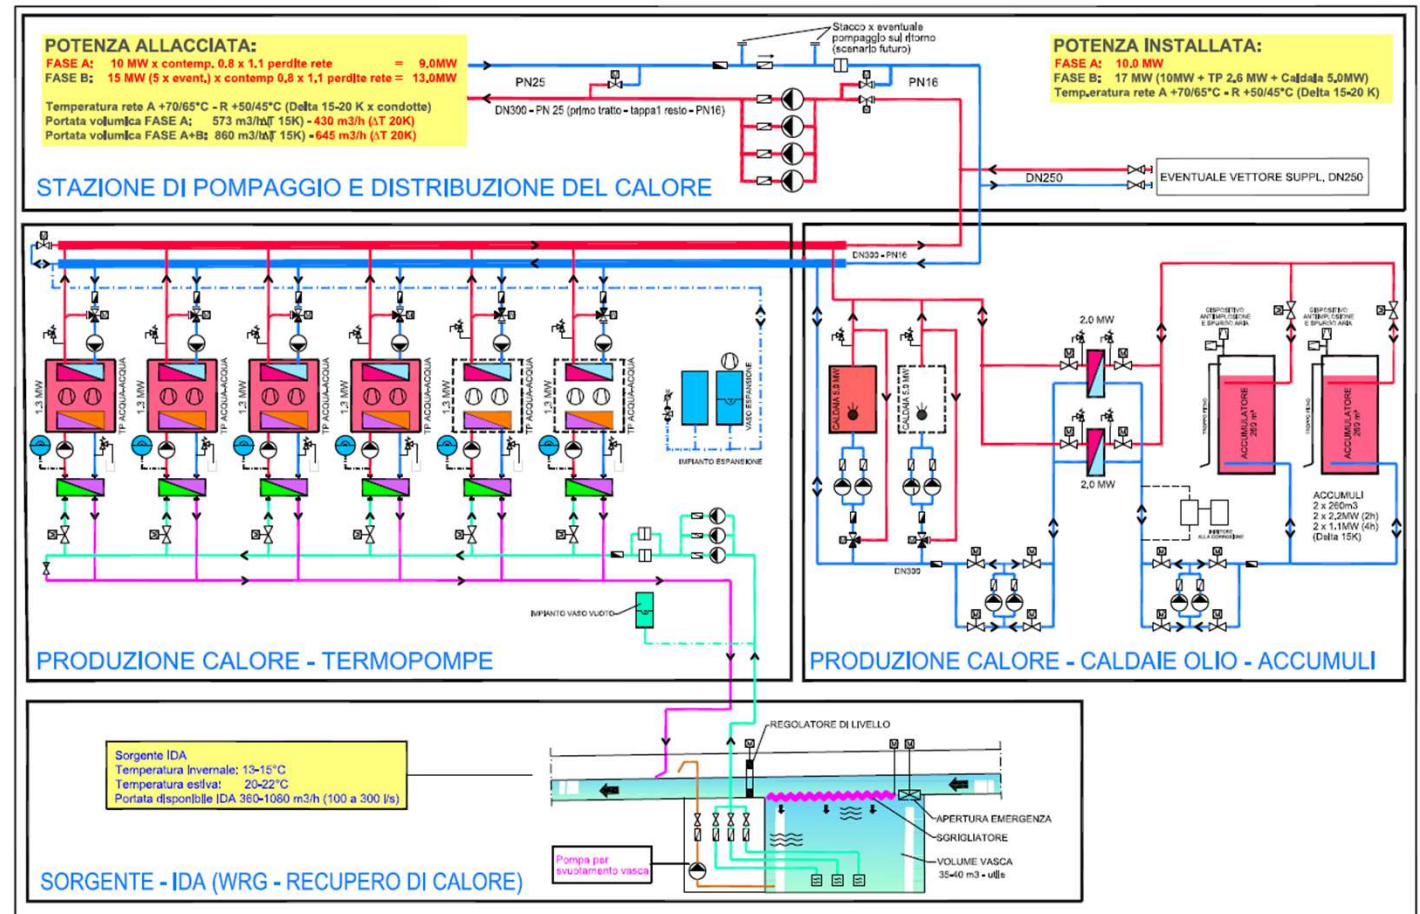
POTENZA ALLACCIATA:
FASE A: 10 MW x contemp. 0,8 x 1,1 perdite rete = 9,0MW
FASE B: 15 MW (5 x event.) x contemp 0,8 x 1,1 perdite rete = 13,0MW

Temperatura rete A +70/65°C - R +50/45°C (Delta 15-20 K x condotte)
Portata volumica FASE A: 573 m3/h(ΔT 15K) - 430 m3/h (ΔT 20K)
Portata volumica FASE A+B: 860 m3/h(ΔT 15K) - 645 m3/h (ΔT 20K)

Stacco x eventuale pompaggio sul ritorno (scenario futuro)

PN25
PN16
DN300 - PN 25 (primo tratto - tappa1 resto - PN16)

POTENZA INSTALLATA:
FASE A: 10.0 MW
FASE B: 17 MW (10MW + TP 2,6 MW + Caldaia 5,0MW)
Temperatura rete A +70/65°C - R +50/45°C (Delta 15-20 K)

DN250
EVENTUALE VETTORE SUPPL. DN250

STAZIONE DI POMPAGGIO E DISTRIBUZIONE DEL CALORE

DN300 - PN16

1,3 MW TP ACQUA-ACQUA
1,3 MW TP ACQUA-ACQUA
1,3 MW TP ACQUA-ACQUA
1,3 MW TP ACQUA-ACQUA
1,3 MW TP ACQUA-ACQUA
1,3 MW TP ACQUA-ACQUA

VASO ESPANSIONE
IMPIANTO ESPANSIONE

IMPIANTO VASO VUOTO

PRODUZIONE CALORE - TERMOPOMPE

CALDAIA 5,0 MW
CALDAIA 5,0 MW
2,0 MW
2,0 MW
DISPOSITIVO ANTIEMULSIONE E SPURGO ARIA
DISPOSITIVO ANTIEMULSIONE E SPURGO ARIA
ACCUMULATORE 260 m³
ACCUMULATORE 260 m³
ACCUMULI
2 x 260m3
2 x 2,2MW (2h)
2 x 1,1MW (4h)
(Delta 15K)
DN300

PRODUZIONE CALORE - CALDAIE OLIO - ACCUMULI

Sorgente IDA
Temperatura invernale: 13-15°C
Temperatura estiva: 20-22°C
Portata disponibile IDA 360-1080 m3/h (100 a 300 l/s)

REGOLATORE DI LIVELLO
APERTURA EMERGENZA
SGRIGLIATORE
VOLUME VASCA
35-40 m3 - utile

Pompa per svuotamento vasca

SORGENTE - IDA (WRG - RECUPERO DI CALORE)